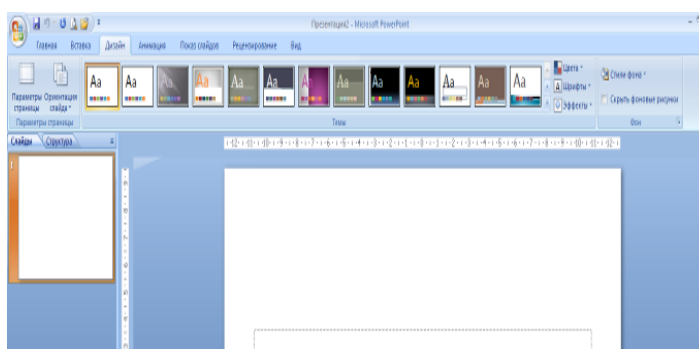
Презентация2 - Microsoft PowerPoint

Главная Вставка Дизайн Анимация Показ слайдов Рецензирование Вид

Параметры страницы Ориентация слайда

Параметры страницы

Aa Aa Aa Aa Aa Aa Aa Aa Aa Aa Aa Aa Aa

Темы

Цвета
Шрифты
Эффекты

Стили фона
Скрыть фоновые рисунки

Фон

Слайды Структура

1